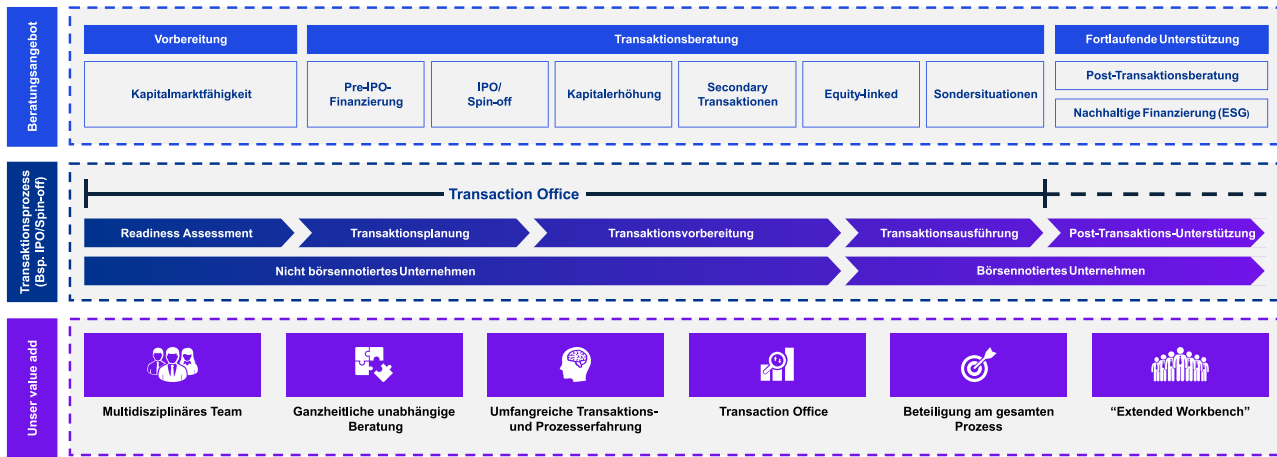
Beratungsangebot

Vorbereitung

Transaktionsberatung

Fortlaufende Unterstützung

Kapitalmarktfähigkeit

Pre-IPO-Finanzierung

IPO/ Spin-off

Kapitalerhöhung

Secondary Transaktionen

Equity-linked

Sondersituationen

Post-Transaktionsberatung

Nachhaltige Finanzierung (ESG)

Transaktionsprozess (Bsp. IPO/Spin-off)

Transaction Office

Readiness Assessment

Transaktionsplanung

Transaktionsvorbereitung

Transaktionsausführung

Post-Transaktions-Unterstützung

Nicht börsennotiertes Unternehmen

Börsennotiertes Unternehmen

Unser value add

Multidisziplinäres Team

Ganzheitliche unabhängige Beratung

Umfangreiche Transaktions- und Prozesserfahrung

Transaction Office

Beteiligung am gesamten Prozess

“Extended Workbench”